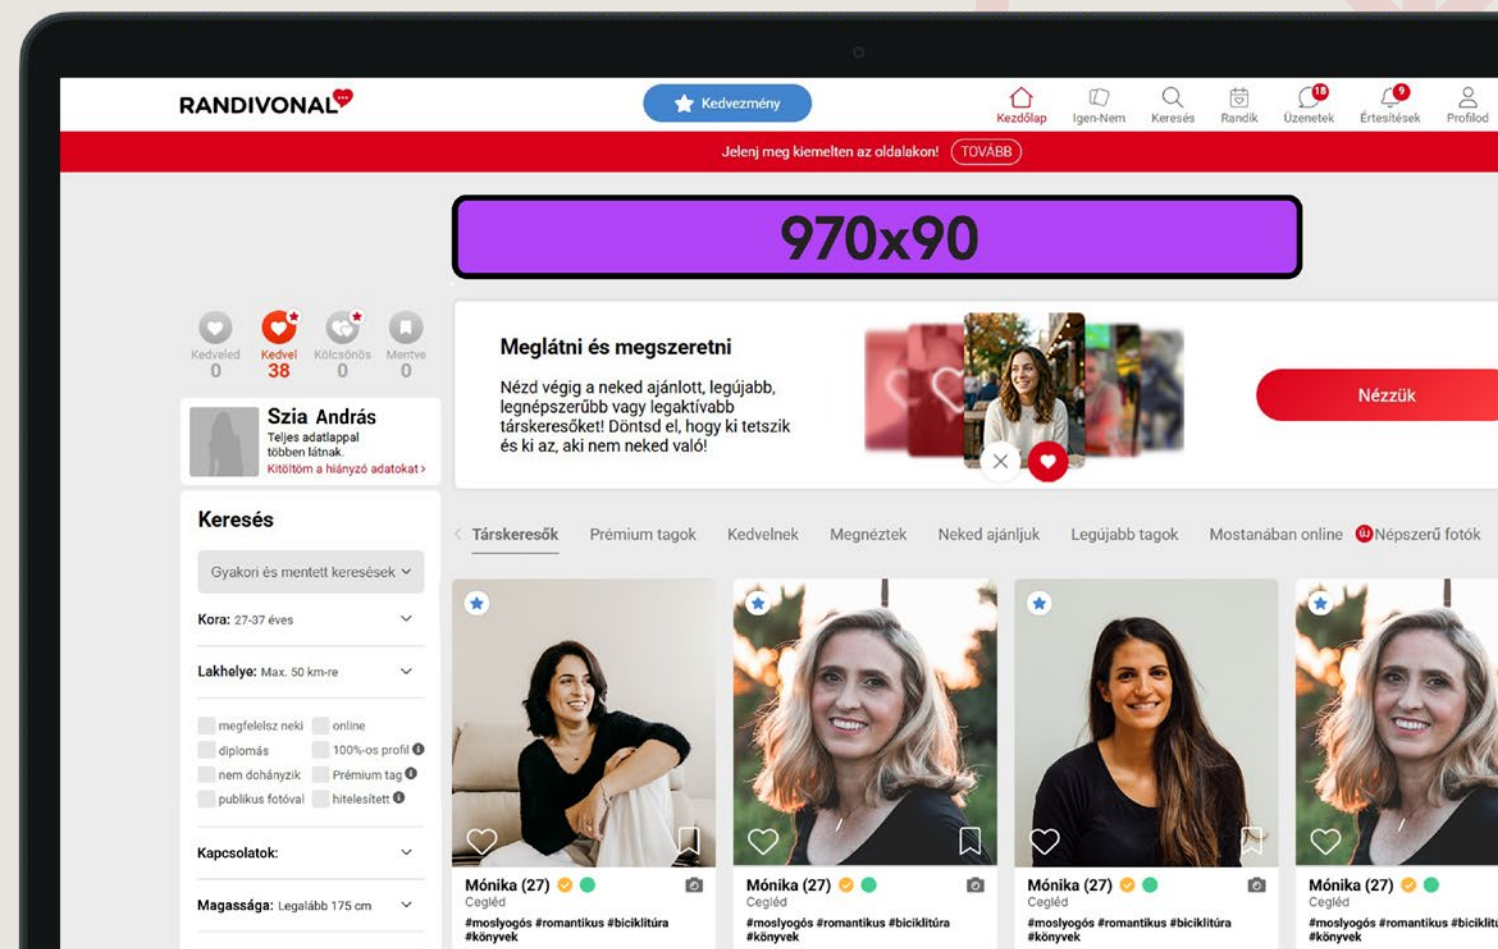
RANDIVONAL

Kedvezmény

Kezdőlap Igen-Nem Keresés Randik 18 Üzenetek 9 Értesítések Profilod

Jelenj meg kiemelten az oldalakon! TOVÁBB

970x90

Kedveled 0 Kedvel 38 Kölcsönös 0 Mentve 0

Szia András
Teljes adatlappal többen látnak.
Kitöltöm a hiányzó adatokat ›

Keresés

Gyakori és mentett keresések

Kora: 27-37 éves

Lakhelye: Max. 50 km-re

megfelelsz neki
online
diplomás
100%-os profil
nem dohányzik
Prémium tag
publikus fotóval
hitelesített

Kapcsolatok:

Magassága: Legalább 175 cm

Meglátni és megszeretni

Nézd végig a neked ajánlott, legújabb, legnépszerűbb vagy legaktívabb társkeresőket! Döntsd el, hogy ki tetszik és ki az, aki nem neked való!

Nézzük

Társkeresők Prémium tagok Kedvelnek Megnéztek Neked ajánljuk Legújabb tagok Mostanában online ÚJ Népszerű fotók

Mónika (27)
Cegléd
#mosolygós #romantikus #biciklitúra #könyvek

Mónika (27)
Cegléd
#mosolygós #romantikus #biciklitúra #könyvek

Mónika (27)
Cegléd
#mosolygós #romantikus #biciklitúra #könyvek

Mónika (27)
Cegléd
#mosolygós #romantikus #biciklit
#könyvek